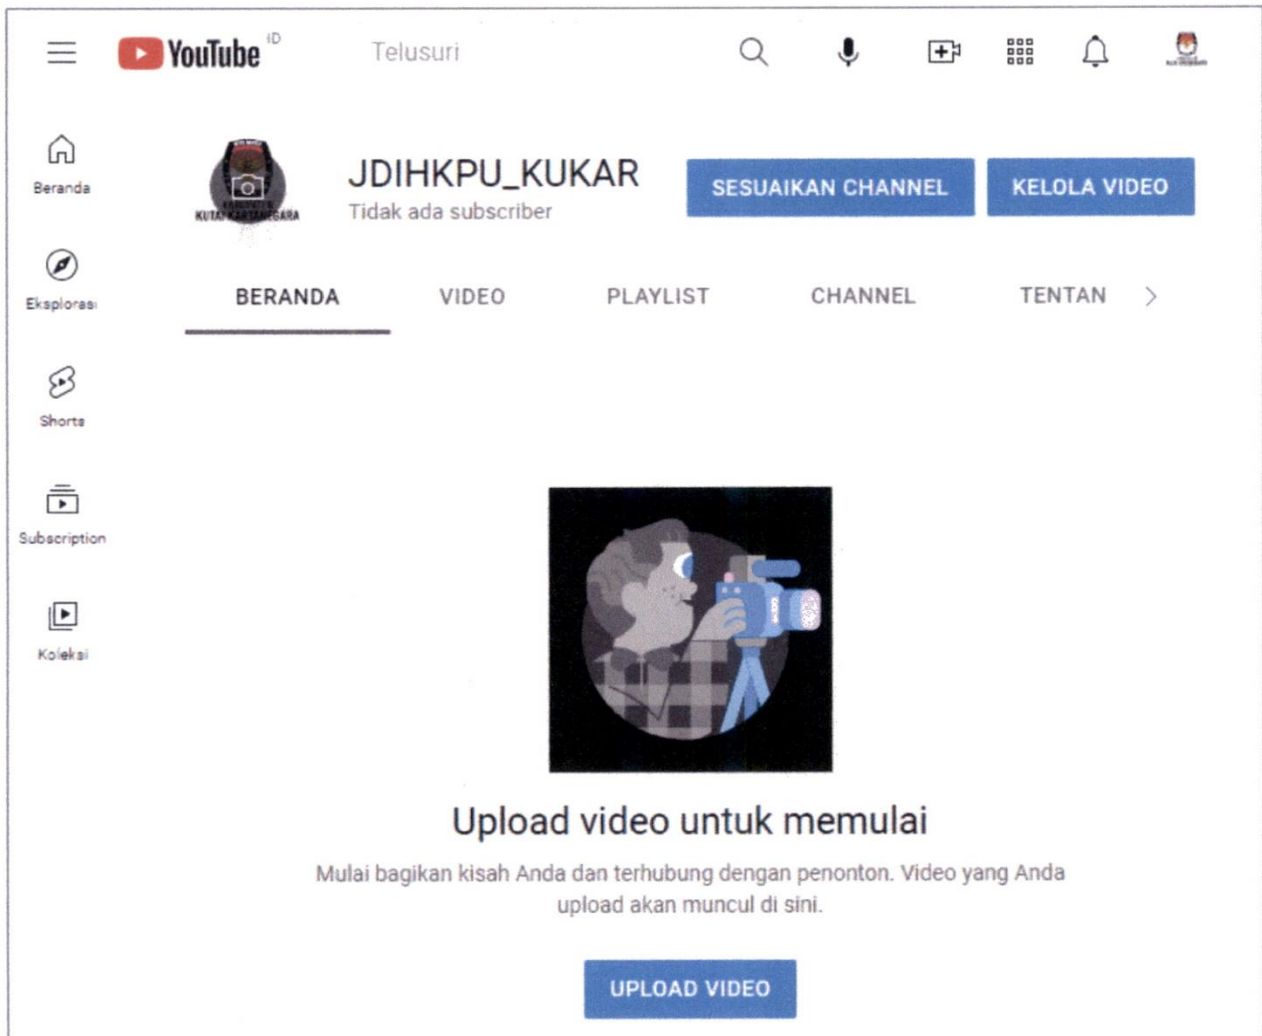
YouTube ID

Telusuri

Beranda

Eksplorasi

Shorts

Subscription

Koleksi

KUTAI KARTANEGARA

JDIHKPU_KUKAR
Tidak ada subscriber

SESUAIKAN CHANNEL

KELOLA VIDEO

BERANDA

VIDEO

PLAYLIST

CHANNEL

TENTAN

Upload video untuk memulai

Mulai bagikan kisah Anda dan terhubung dengan penonton. Video yang Anda upload akan muncul di sini.

UPLOAD VIDEO